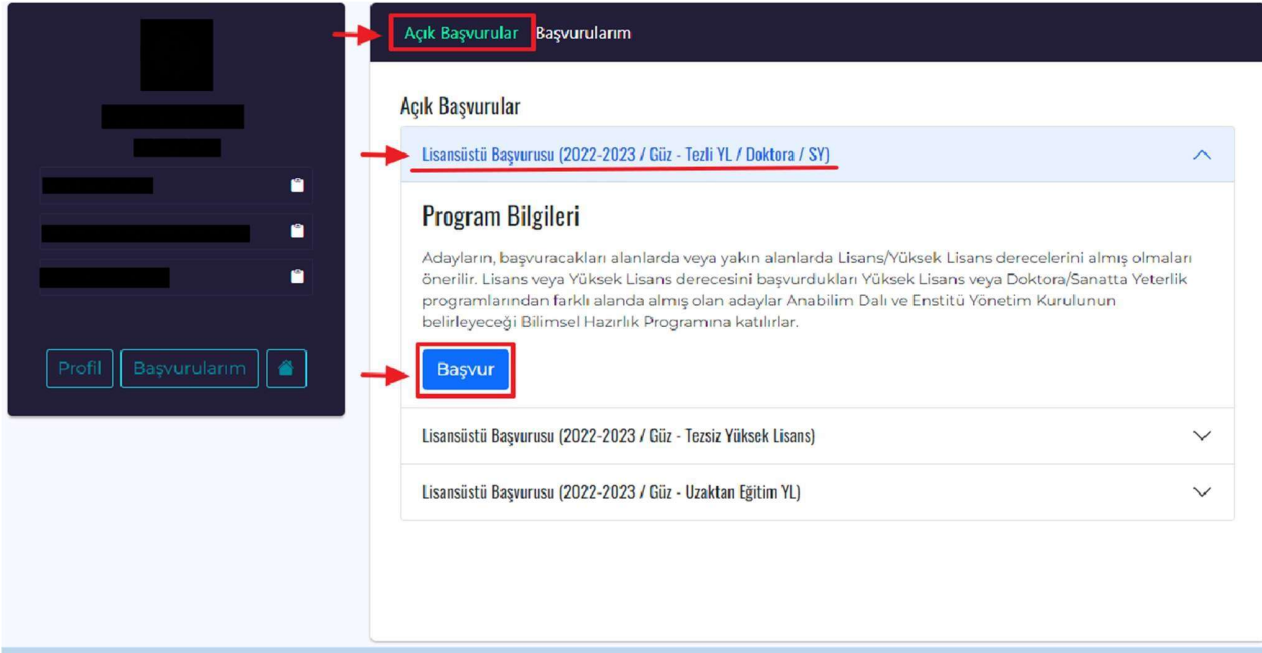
Profil Başvurularım

Açık Başvurular Başvurularım

Açık Başvurular

Lisansüstü Başvurusu (2022-2023 / Güz - Tezli YL / Doktora / SY)

Program Bilgileri

Adayların, başvuracakları alanlarda veya yakın alanlarda Lisans/Yüksek Lisans derecelerini almış olmaları önerilir. Lisans veya Yüksek Lisans derecesini başvurdukları Yüksek Lisans veya Doktora/Sanatta Yeterlik programlarından farklı alanda almış olan adaylar Anabilim Dalı ve Enstitü Yönetim Kurulunun belirleyeceği Bilimsel Hazırlık Programına katılırlar.

Başvur

Lisansüstü Başvurusu (2022-2023 / Güz - Tezsiz Yüksek Lisans)

Lisansüstü Başvurusu (2022-2023 / Güz - Uzaktan Eğitim YL)